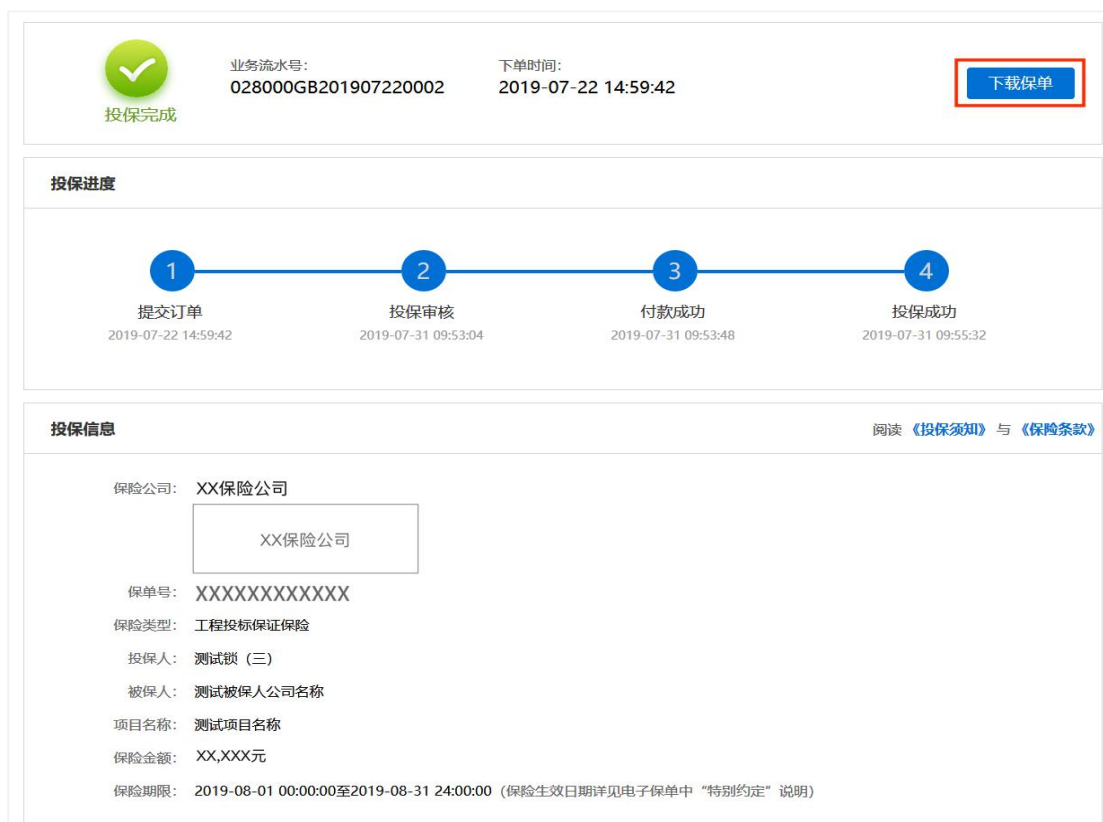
投保完成

业务流水号:
028000GB201907220002

下单时间:
2019-07-22 14:59:42

下载保单

投保进度

1
提交订单
2019-07-22 14:59:42

2
投保审核
2019-07-31 09:53:04

3
付款成功
2019-07-31 09:53:48

4
投保成功
2019-07-31 09:55:32

投保信息

阅读《投保须知》与《保险条款》

保险公司: XX保险公司

XX保险公司

保单号: XXXXXXXXXXXX

保险类型: 工程投标保证保险

投保人: 测试锁（三）

被保人: 测试被保人公司名称

项目名称: 测试项目名称

保险金额: XX,XXX元

保险期限: 2019-08-01 00:00:00至2019-08-31 24:00:00（保险生效日期详见电子保单中“特别约定”说明）